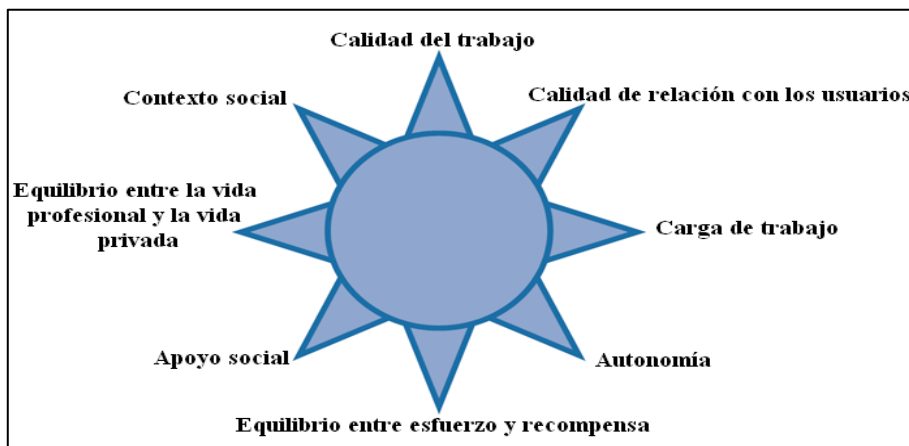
Calidad del trabajo

Contexto social

Calidad de relación con los usuarios

Equilibrio entre la vida profesional y la vida privada

Carga de trabajo

Apoyo social

Autonomía

Equilibrio entre esfuerzo y recompensa